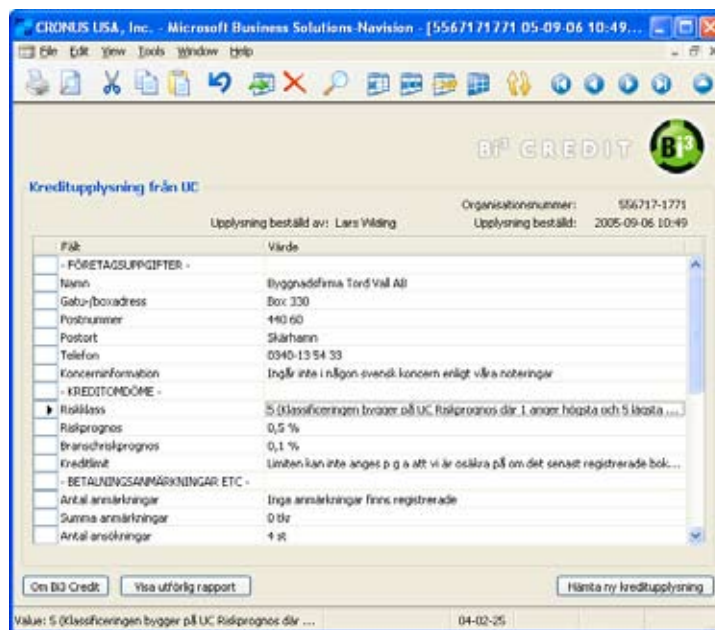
CRONUS USA, Inc. - Microsoft Business Solutions-Navision - [5567171771 05-09-06 10:49...

File Edit View Tools Window Help

Bi³ CREDIT

Kreditupplysning från UC

Organisationsnummer: 556717-1771

Upplysning beställd av: Lars Widing

Upplysning beställd: 2005-09-06 10:49

| Fält | Värde |
|---|---|
| - FÖRETAGSUPPGIFTER - | |
| Namn | Byggnadsfirma Tord Vall AB |
| Gatu-/boxadress | Box 330 |
| Postnummer | 440 60 |
| Postort | Skärhamn |
| Telefon | 0340-13 54 33 |
| Koncerninformation | Ingår inte i någon svensk koncern enligt våra noteringar |
| - KREDITOMDÖME - | |
| Riskklass | 5 (Klassificeringen bygger på UC Riskprognos där 1 anger högsta och 5 lägsta ... |
| Riskprognos | 0,5 % |
| Branschriskprognos | 0,1 % |
| Kreditlimit | Limiten kan inte anges p g a att vi är osäkra på om det senast registrerade bok... |
| - BETALNINGSANMÄRKNINGAR ETC - | |
| Antal anmärkningar | Inga anmärkningar finns registrerade |
| Summa anmärkningar | 0 tkr |
| Antal ansökningar | 4 st |

Om Bi3 Credit

Visa utförlig rapport

Hämta ny kreditupplysning

Value: 5 (Klassificeringen bygger på UC Riskprognos där ...

04-02-25